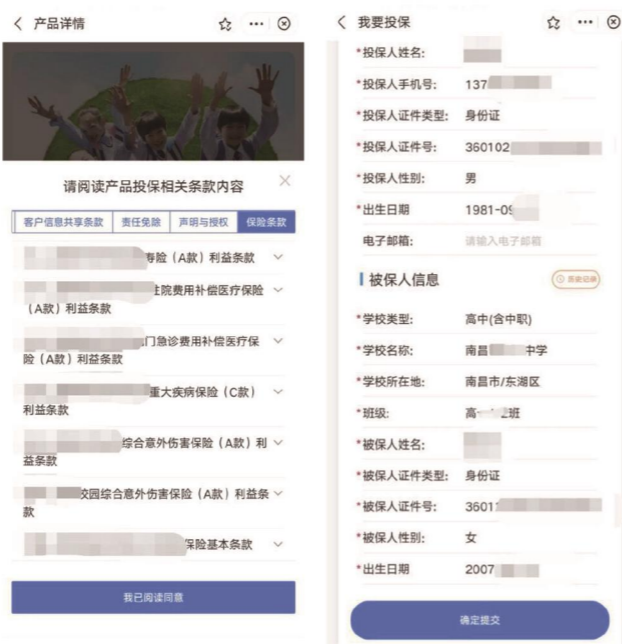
< 产品详情

请阅读产品投保相关条款内容 ×

客户信息共享条款 | 责任免除 | 声明与授权 | 保险条款

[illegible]寿险（A款）利益条款

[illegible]住院费用补偿医疗保险（A款）利益条款

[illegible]门急诊费用补偿医疗保险（A款）利益条款

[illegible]重大疾病保险（C款）利益条款

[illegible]综合意外伤害保险（A款）利益条款

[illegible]校园综合意外伤害保险（A款）利益条款

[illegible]保险基本条款

我已阅读同意

< 我要投保

*投保人姓名: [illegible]
*投保人手机号: 137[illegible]
*投保人证件类型: 身份证
*投保人证件号: 360102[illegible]
*投保人性别: 男
*出生日期 1981-0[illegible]
电子邮箱: 请输入电子邮箱

被保人信息 历史记录

*学校类型: 高中(含中职)
*学校名称: 南昌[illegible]中学
*学校所在地: 南昌市/东湖区
*班级: 高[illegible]班
*被保人姓名: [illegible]
*被保人证件类型: 身份证
*被保人证件号: 3601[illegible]
*被保人性别: 女
*出生日期 2007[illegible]

确定提交